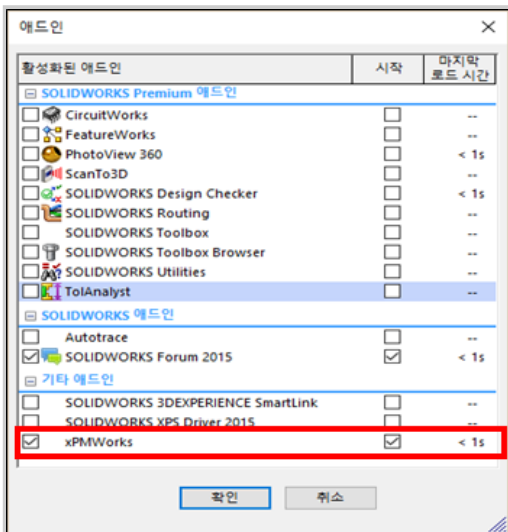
애드인

| 활성화된 애드인 | 시작 | 마지막 로드 시간 |
|---|---|---|
| ⊟ SOLIDWORKS Premium 애드인 | | |
| CircuitWorks | | -- |
| FeatureWorks | | -- |
| PhotoView 360 | | < 1s |
| ScanTo3D | | -- |
| SOLIDWORKS Design Checker | | < 1s |
| SOLIDWORKS Routing | | -- |
| SOLIDWORKS Toolbox | | -- |
| SOLIDWORKS Toolbox Browser | | -- |
| SOLIDWORKS Utilities | | -- |
| TolAnalyst | | -- |
| ⊟ SOLIDWORKS 애드인 | | |
| Autotrace | | -- |
| SOLIDWORKS Forum 2015 | ☑ | < 1s |
| ⊟ 기타 애드인 | | |
| SOLIDWORKS 3DEXPERIENCE SmartLink | | -- |
| SOLIDWORKS XPS Driver 2015 | | -- |
| xPMWorks | ☑ | < 1s |

확인 취소